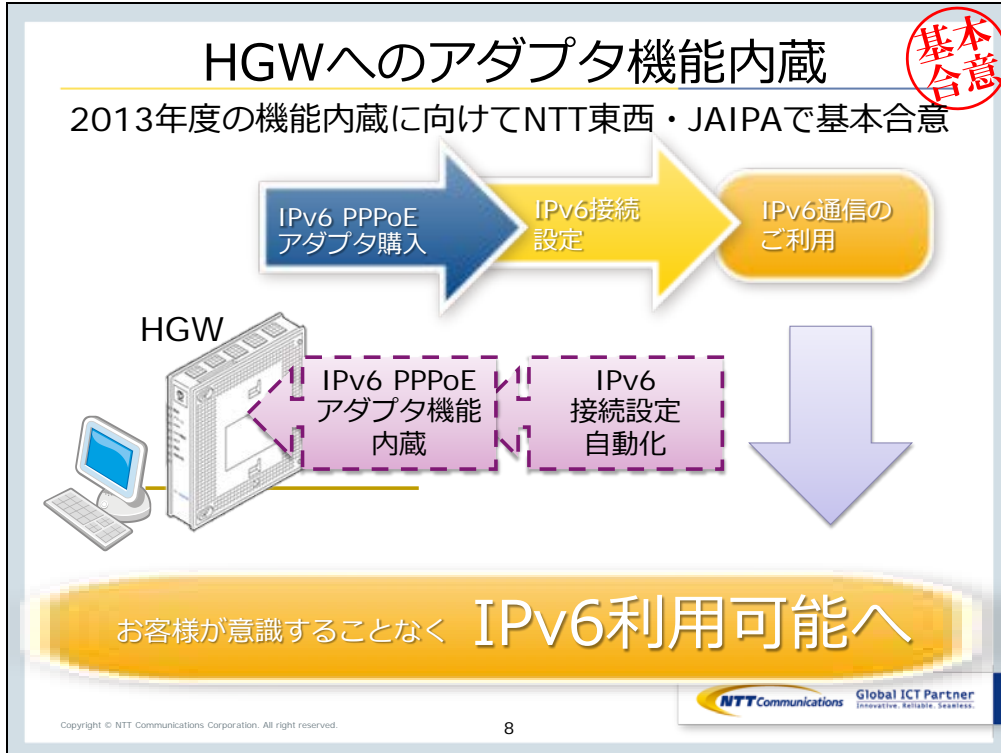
HGWへのアダプタ機能内蔵

基本合意

2013年度の機能内蔵に向けてNTT東西・JAIPAで基本合意

IPv6 PPPoE アダプタ購入

IPv6接続設定

IPv6通信のご利用

HGW

IPv6 PPPoE アダプタ機能内蔵

IPv6 接続設定自動化

お客様が意識することなく IPv6利用可能へ

NTT Communications Global ICT Partner Innovative. Reliable. Seamless.

Copyright © NTT Communications Corporation. All right reserved.

8